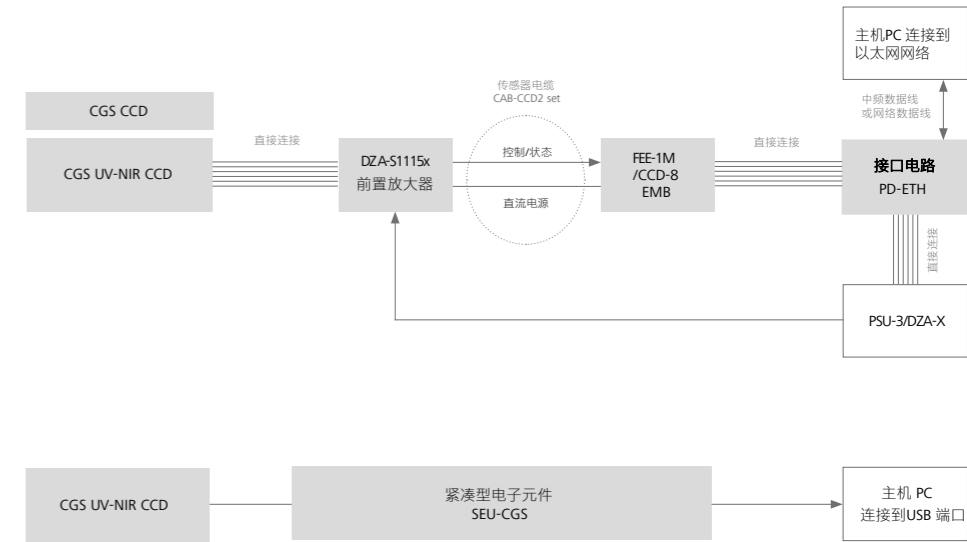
主机PC 连接到以太网网络

CGS CCD

传感器电缆
CAB-CCD2 set

中频数据线
或网络数据线

直接连接

CGS UV-NIR CCD

DZA-S1115x
前置放大器

控制/状态

直流电源

FEE-1M
/CCD-8
EMB

直接连接

接口电路
PD-ETH

直接连接

PSU-3/DZA-X

CGS UV-NIR CCD

紧凑型电子元件
SEU-CGS

主机 PC
连接到USB 端口